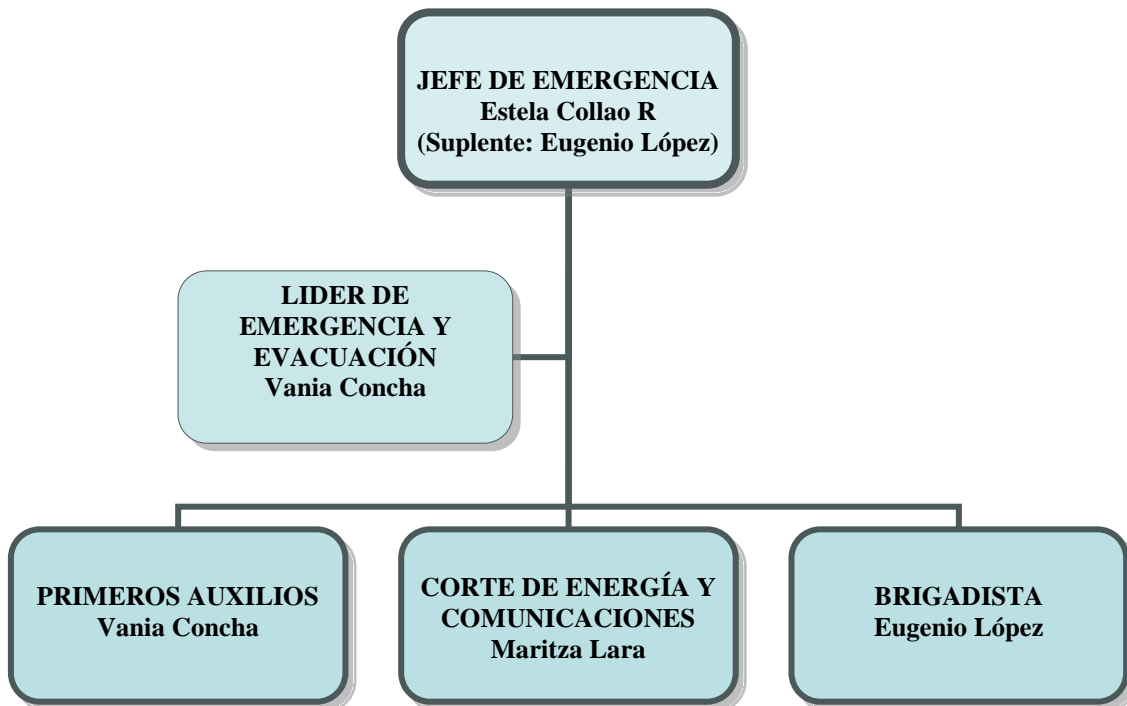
JEFE DE EMERGENCIA
Estela Collao R
(Suplente: Eugenio López)

LIDER DE EMERGENCIA Y EVACUACIÓN
Vania Concha

PRIMEROS AUXILIOS
Vania Concha

CORTE DE ENERGÍA Y COMUNICACIONES
Maritza Lara

BRIGADISTA
Eugenio López